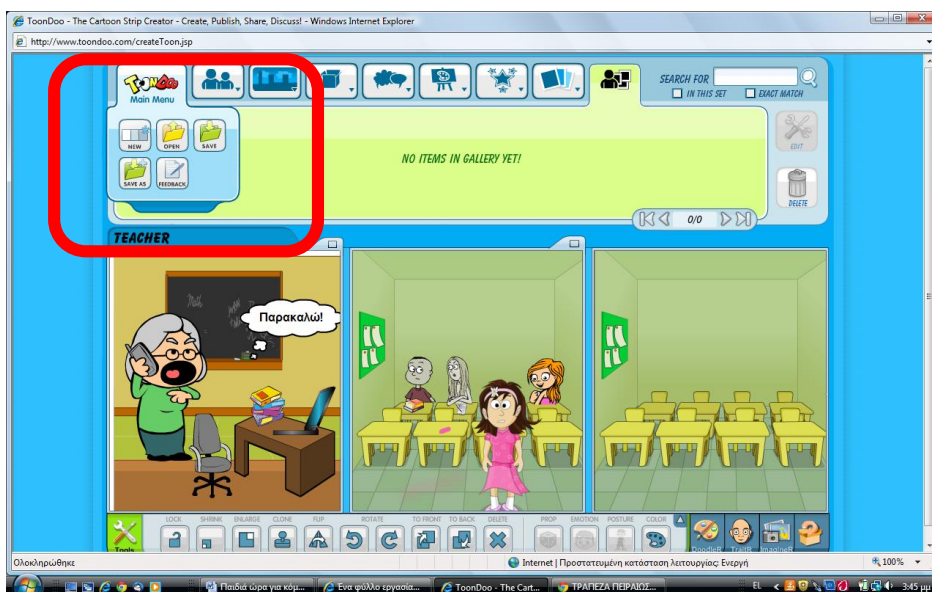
ToonDoo - The Cartoon Strip Creator - Create, Publish, Share, Discuss! - Windows Internet Explorer

http://www.toondoo.com/createToon.jsp

ToonDoo
Main Menu

SEARCH FOR
IN THIS SET
EXACT MATCH

NEW
OPEN
SAVE
SAVE AS
FEEDBACK

NO ITEMS IN GALLERY YET!

EDIT
DELETE

0/0

TEACHER

Παρακαλώ!

Tools
LOCK
SHRINK
ENLARGE
CLONE
FLIP
ROTATE
TO FRONT
TO BACK
DELETE
PROP
EMOTION
POSTURE
COLOR
DoodleR
TraitR
ImagineR

Ολοκληρώθηκε
Internet | Προστατευμένη κατάσταση λειτουργίας: Ενεργή
100%

Παιδιά ώρα για κόμ...
Ένα φύλλο εργασία...
ToonDoo - The Cart...
ΤΡΑΠΕΖΑ ΠΕΙΡΑΙΩΣ...
EL
3:45 μμ